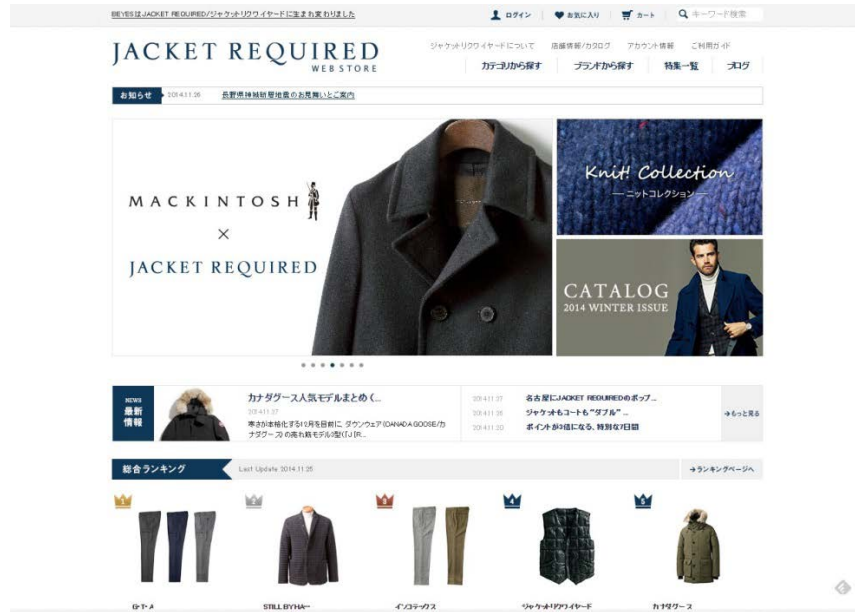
BEYESはJACKET REQUIRED/ジャケットリクワイヤードに生まれ変わりました

ログイン | お気に入り | カート | キーワード検索

JACKET REQUIRED
WEB STORE

ジャケットリクワイヤードについて | 店舗情報/カタログ | アカウント情報 | ご利用ガイド

カテゴリから探す | ブランドから探す | 特集一覧 | ブログ

お知らせ 2014.11.26 長野県神城断層地震のお見舞いとご案内

MACKINTOSH
×
JACKET REQUIRED

Knit! Collection
— ニットコレクション —

CATALOG
2014 WINTER ISSUE

NEWS
最新情報

カナダグース人気モデルまとめ(...
2014.11.27
寒さが本格化する12月を目前に、ダウンウェア(CANADA GOOSE/カナダグース)の売れ筋モデル3型(『JAS...

2014.11.27 名古屋にJACKET REQUIREDのポップ...
2014.11.26 ジャケットもコートも"ダブル"...
2014.11.20 ポイントが3倍になる、特別な7日間

→もっと見る

総合ランキング Last Update 2014.11.26

→ランキングページへ

GT-A | STILL BY HAND | インコテックス | ジャケットリクワイヤード | カナダグース